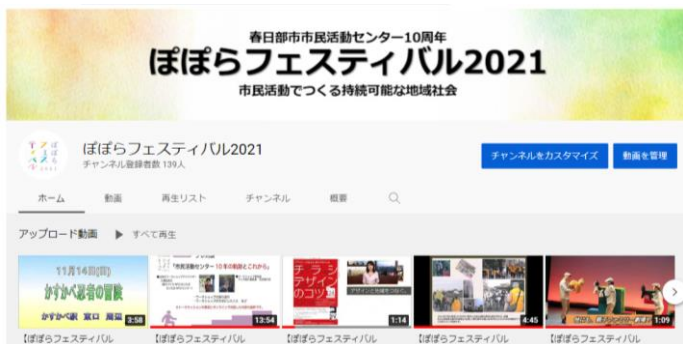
春日部市市民活動センター10周年
ぽぽらフェスティバル2021
市民活動でつくる持続可能な地域社会

ぽぽらフェスティバル2021
チャンネル登録者数 139人

チャンネルをカスタマイズ
動画を管理

ホーム
動画
再生リスト
チャンネル
概要

アップロード動画
すべて再生

11月14日(日)
かすかべ忍者の冒険
3:58
【ぽぽらフェスティバル

「市民活動センター10年の軌跡とこれから」
13:54
【ぽぽらフェスティバル

チラシデザインのコツ
1:14
【ぽぽらフェスティバル

4:45
【ぽぽらフェスティバル

1:09
【ぽぽらフェスティバル